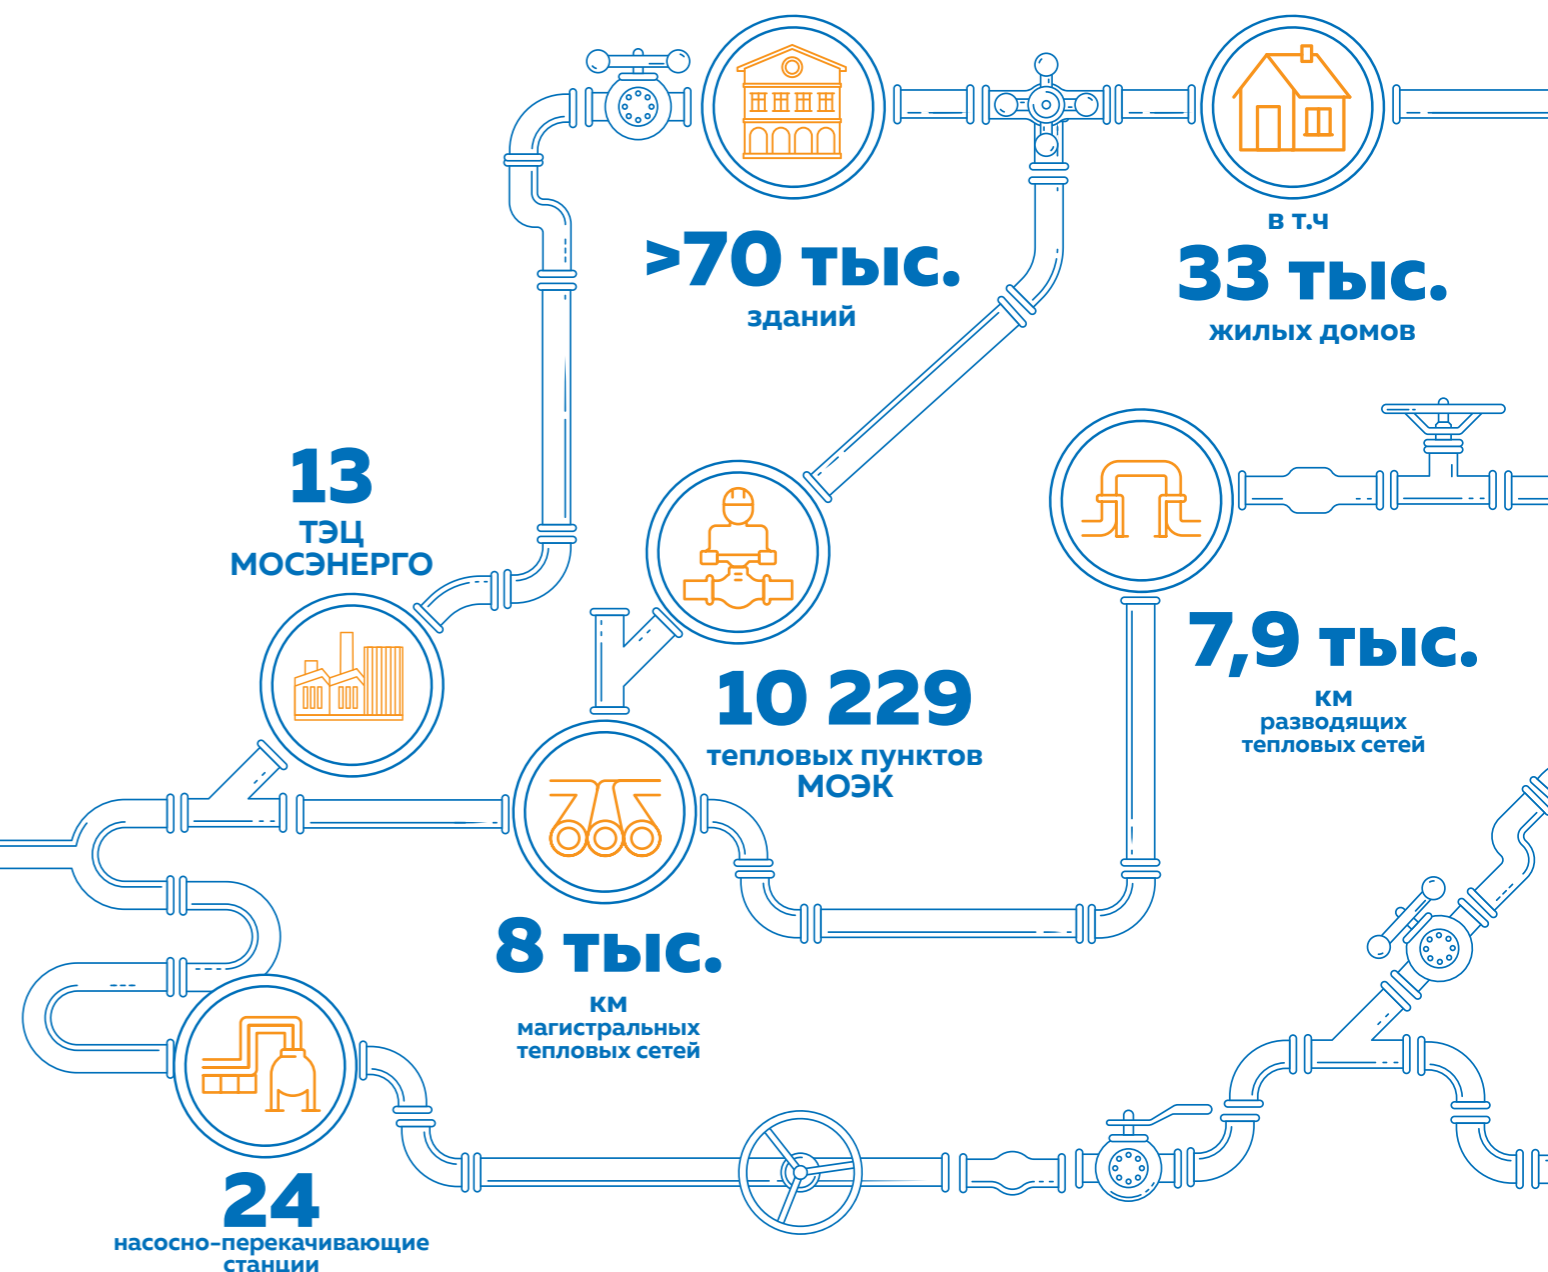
>70 тыс.
зданий

в т.ч
33 тыс.
жилых домов

13
ТЭЦ
МОСЭНЕРГО

10 229
тепловых пунктов
МОЭК

7,9 тыс.
км
разводящих
тепловых сетей

8 тыс.
км
магистральных
тепловых сетей

24
насосно-перекачивающие
станции